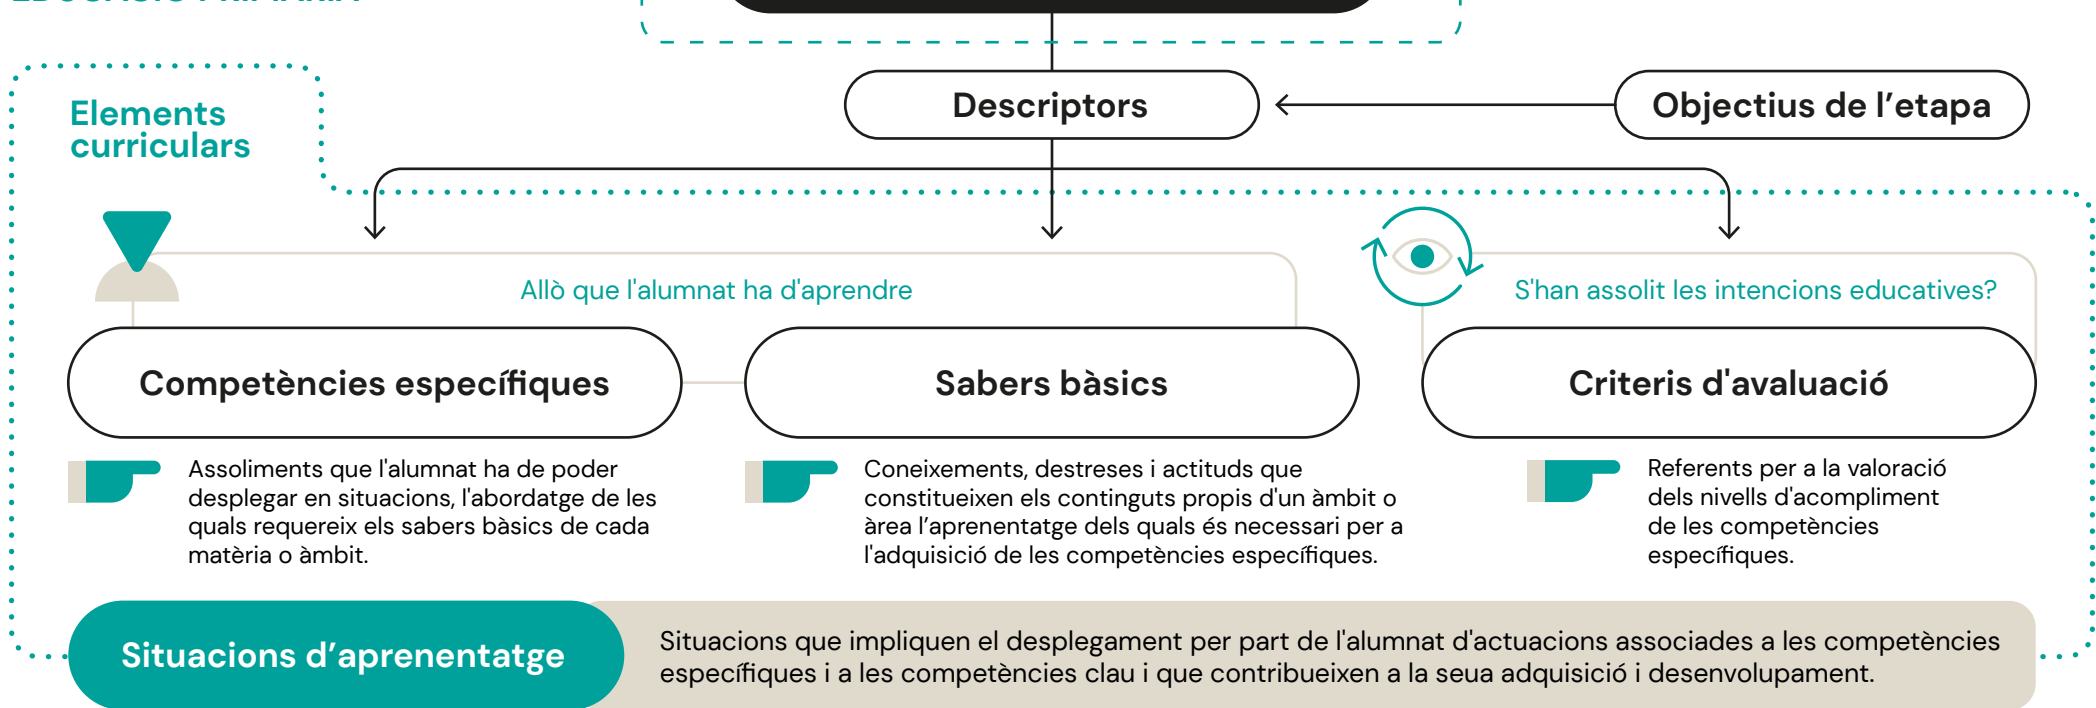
Descriptors

Objectius de l'etapa

Elements curriculars

Allò que l'alumnat ha d'aprendre

S'han assolit les intencions educatives?

Competències específiques

Sabers bàsics

Criteris d'avaluació

Assoliments que l'alumnat ha de poder desplegar en situacions, l'abordatge de les quals requereix els sabers bàsics de cada matèria o àmbit.

Coneixements, destreses i actituds que constitueixen els continguts propis d'un àmbit o àrea l'aprenentatge dels quals és necessari per a l'adquisició de les competències específiques.

Referents per a la valoració dels nivells d'acompliment de les competències específiques.

Situacions d'aprenentatge

Situacions que impliquen el desplegament per part de l'alumnat d'actuacions associades a les competències específiques i a les competències clau i que contribueixen a la seua adquisició i desenvolupament.